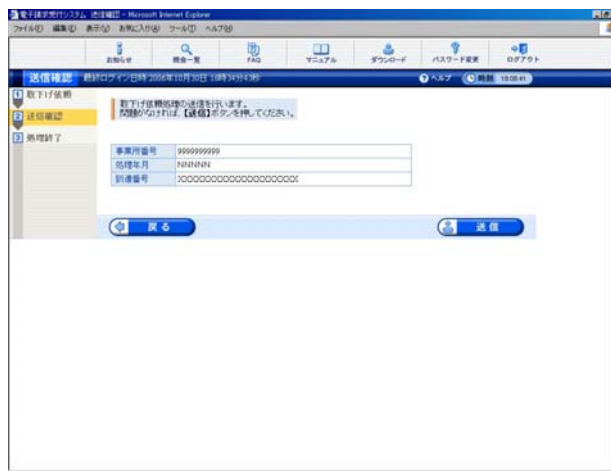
電子請求受付システム 送信確認 - Microsoft Internet Explorer
ファイル(F) 編集(E) 表示(V) お気に入り(A) ツール(T) ヘルプ(H)

お知らせ | 照会一覧 | FAQ | マニュアル | ダウンロード | パスワード変更 | ログアウト

送信確認 最終ログイン日時 2006年10月30日 10時34分43秒 ヘルプ 時刻 10:05:41

1 取下げ依頼
2 送信確認
3 処理終了

取下げ依頼処理の送信を行います。
問題がなければ、【送信】ボタンを押してください。

| 事業所番号 | 9999999999 |
|---|---|
| 処理年月 | NNNNN |
| 到達番号 | XXXXXXXXXXXXXXXXXXXX |

戻る
送信